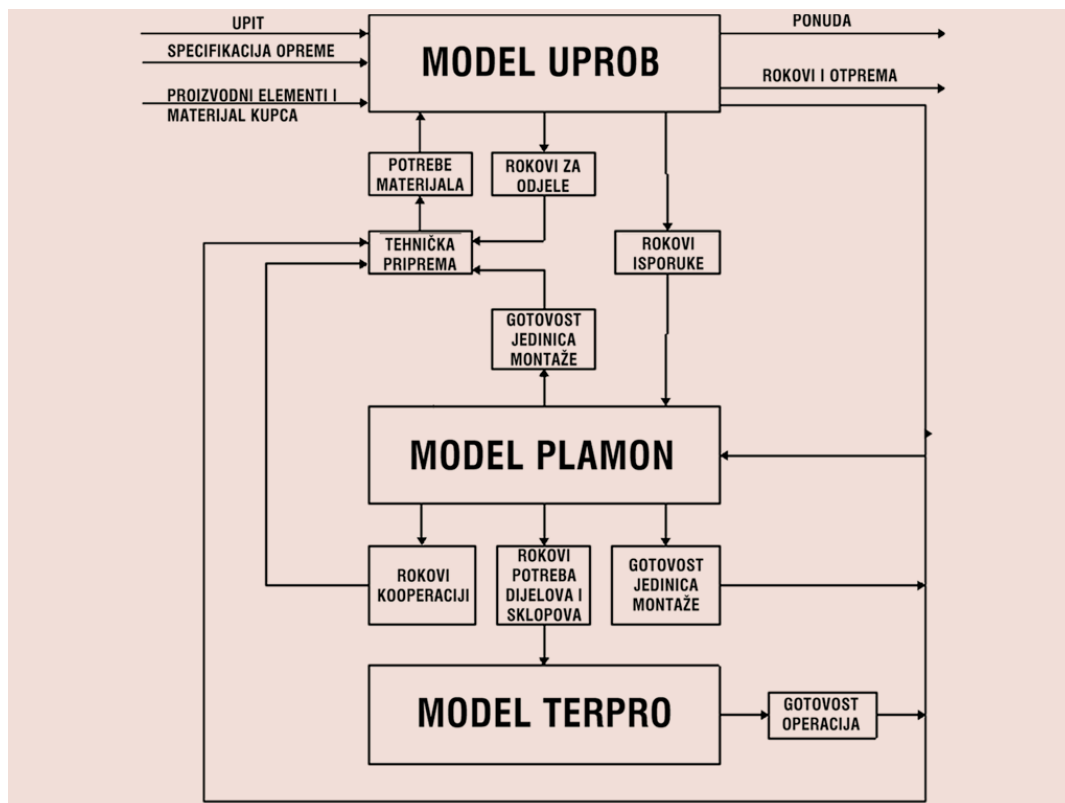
UPIT
SPECIFIKACIJA OPREME
PROIZVODNI ELEMENTI I MATERIJAL KUPCA

MODEL UPROB

PONUDA
ROKOVI I OTPREMA

POTREBE MATERIJALA
ROKOVI ZA ODJELE
TEHNIČKA PRIPREMA
ROKOVI ISPORUKE
GOTOVOST JEDINICA MONTAŽE

MODEL PLAMON

ROKOVI KOOPERACIJI
ROKOVI POTREBA DIJELOVA I SKLOPOVA
GOTOVOST JEDINICA MONTAŽE

MODEL TERPRO

GOTOVOST OPERACIJA